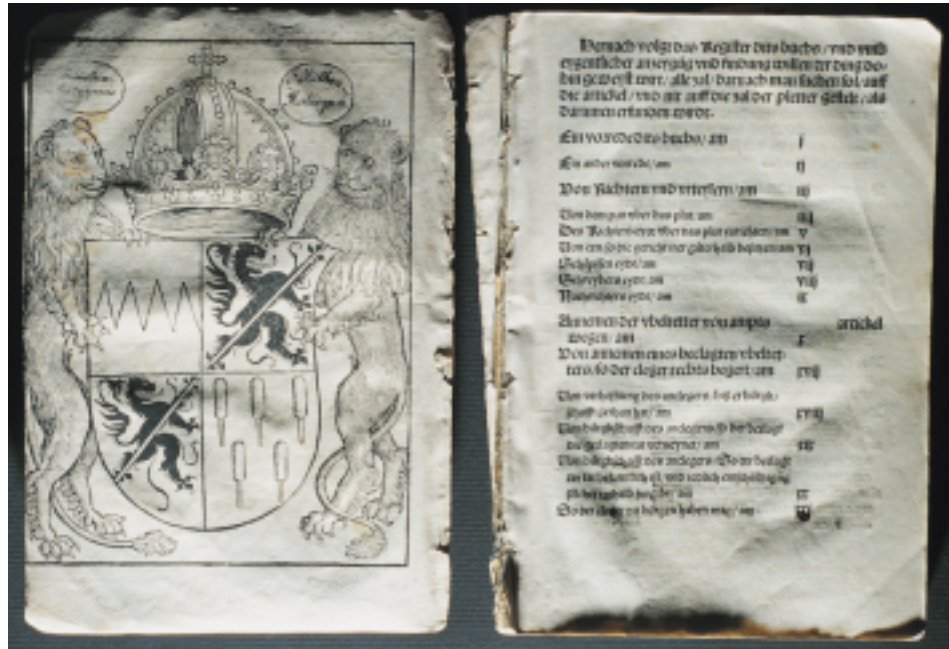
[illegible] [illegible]

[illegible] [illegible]

Hernach volgt das Register dits buchs / vnd wirt eygentlicher anzeygung vnd findung wellicher dingk do bin geweyst wirt / alle zal / darnach man suchen sol / auff die artickel / vnd nit auff die zal der pleter gericht / als dannen ertzaigen wirdt.

| | |
|---|---|
| Ein vorrede dits buchs / am | j |
| Ein ander vorrede / am | ij |
| Von Richtern vnd vrteilern / am | iij |
| Von dem gewalt der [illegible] am | iiij |
| Des Richters gewalt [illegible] am | v |
| Von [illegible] gericht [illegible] am | vj |
| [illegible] / am | vij |
| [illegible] / am | viij |
| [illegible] / am | ix |
| Anwaldt der vbelteter vnd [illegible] | artickel |
| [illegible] / am | x |
| Von Anwalten eines beclagten vbelteters so der clager rechts begert / am | xvij |
| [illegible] | xviij |
| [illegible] | xix |
| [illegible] | xx |
| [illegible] | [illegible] |